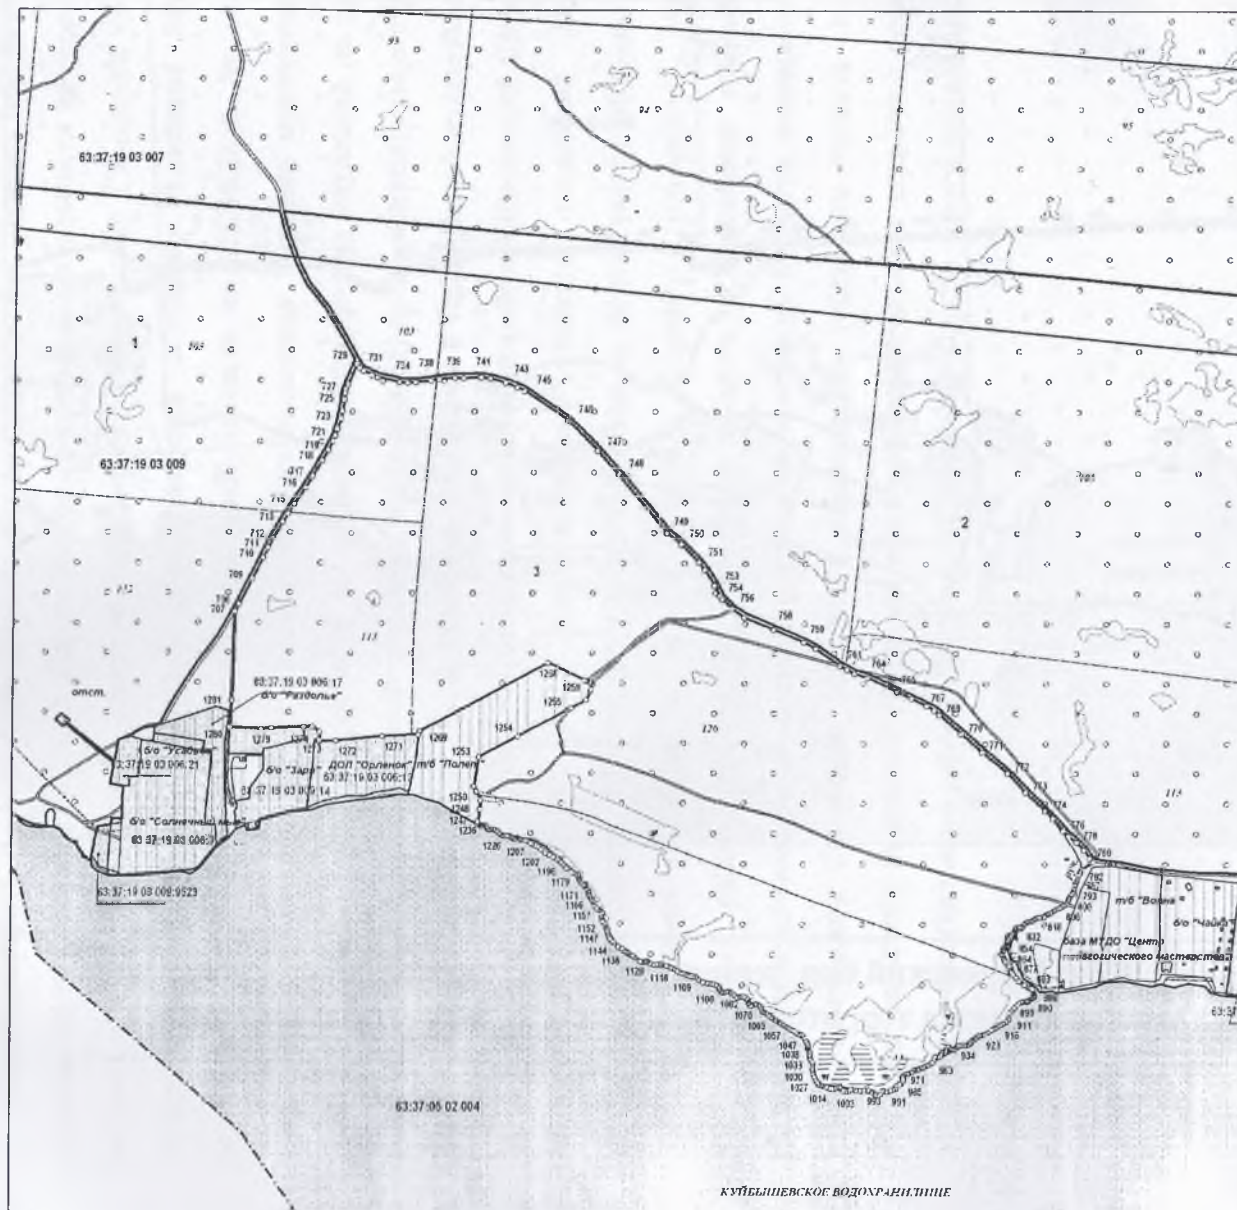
93
94
95
63:37:19 03 007
103
1
63:37:19 03 009
729 731 734 738 739 741 743 745
727 725 723 721 719 718 717 716 715 713 712 711 710 709 707
748 747 746 749 750 751 753 754 756 758 759 761 764 765 767 769 770 771 772 773 774 776 778 780
2
3
113
112
63:37:19 03 006:17
б/о "Раздолье"
отст.
1281
1280
б/о "Усадьба"
63:37:19 03 006:21
1279 1274 1273 1272 1271
б/о "Заря"
ДОЛ "Орленок"
63:37:19 03 006:13
т/б "Полет"
63:37:19 03 006:14
1269 1253 1254 1256 1258 1255
120
1250 1248 1241 1236
б/о "Солнечный мыс"
63:37:19 03 006:3
63:37:19 03 006:9523
1226 1207 1202 1196 1179 1171 1166 1157 1152 1147 1144 1136 1129 1118 1109 1100 1082 1070 1063 1057 1047 1038 1033 1030 1027 1014 1003 993 991 985 971 963 934 923 916 911 899 890 886
115
т/б "Волна"
б/о "Чайка"
база МТДО "Центр педагогического мастерства"
63:37
63:37:05 02 004
КУЙБЫШЕВСКОЕ ВОДОХРАНИЛИЩЕ